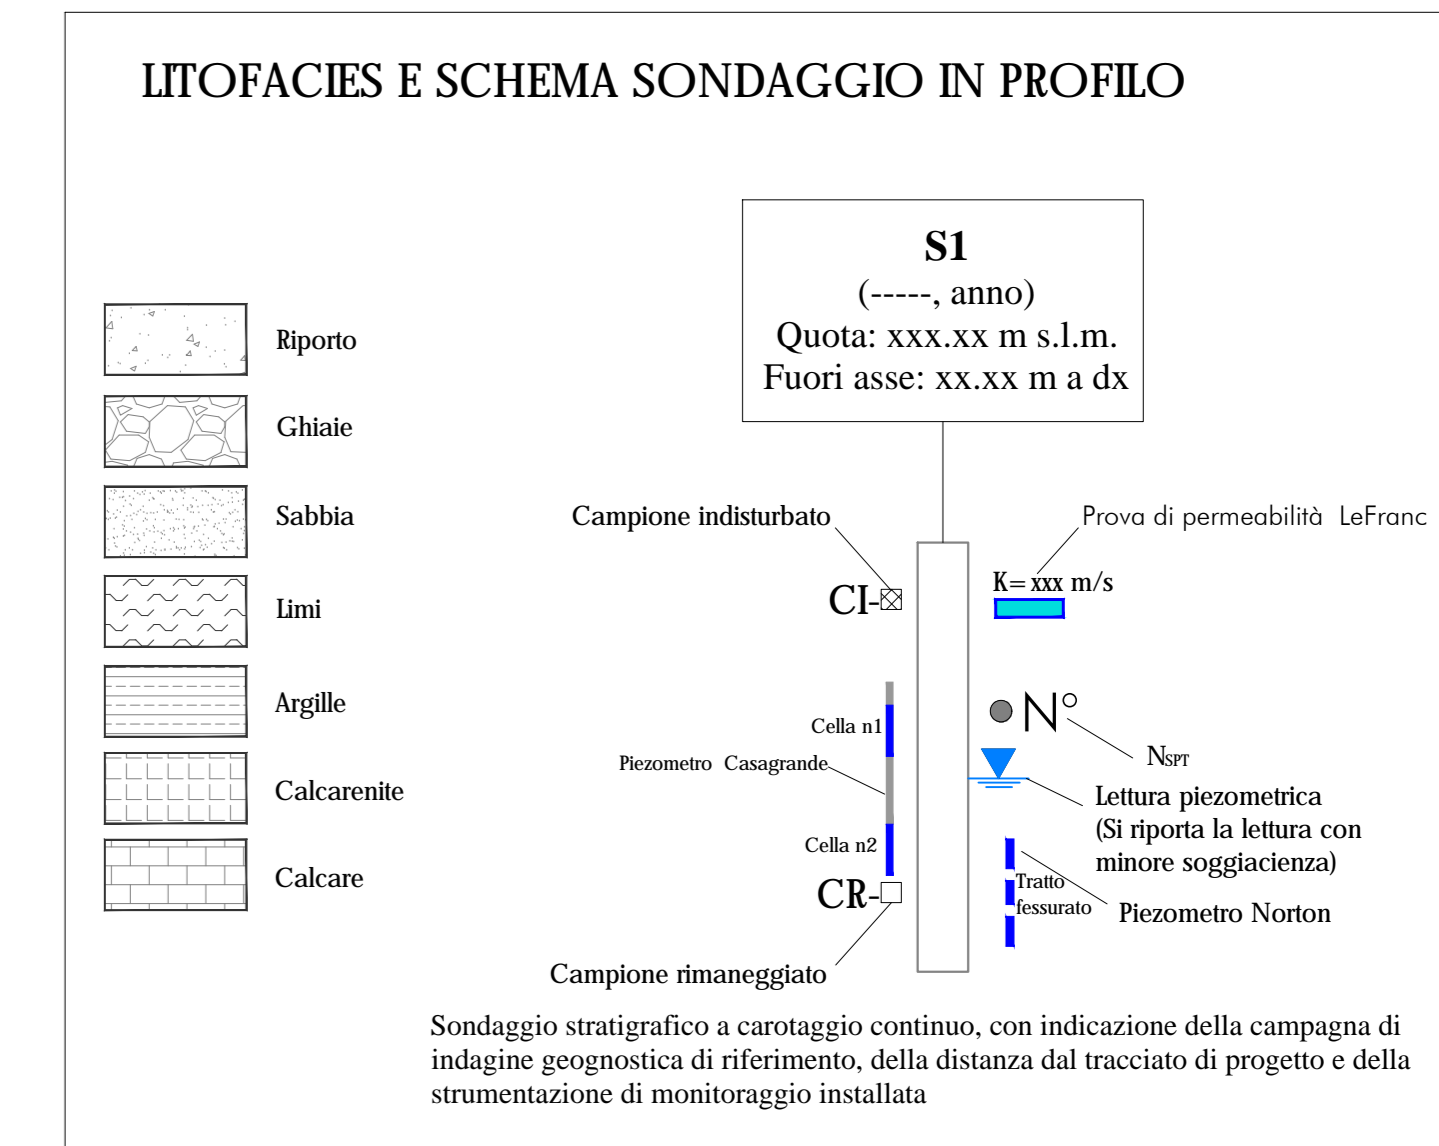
LITOFACIES E SCHEMA SONDAGGIO IN PROFILO

Riporto

Ghiaie

Sabbia

Limi

Argille

Calcarenite

Calcare

S1
(-----, anno)
Quota: xxx.xx m s.l.m.
Fuori asse: xx.xx m a dx

Campione indisturbato

Prova di permeabilità LeFranc

CI-

K= xxx m/s

Cella n1

$N°$

$N_{SPT}$

Piezometro Casagrande

Lettura piezometrica
(Si riporta la lettura con minore soggiacienza)

Cella n2

CR-

Tratto fessurato

Piezometro Norton

Campione rimaneggiato

Sondaggio stratigrafico a carotaggio continuo, con indicazione della campagna di indagine geognostica di riferimento, della distanza dal tracciato di progetto e della strumentazione di monitoraggio installata